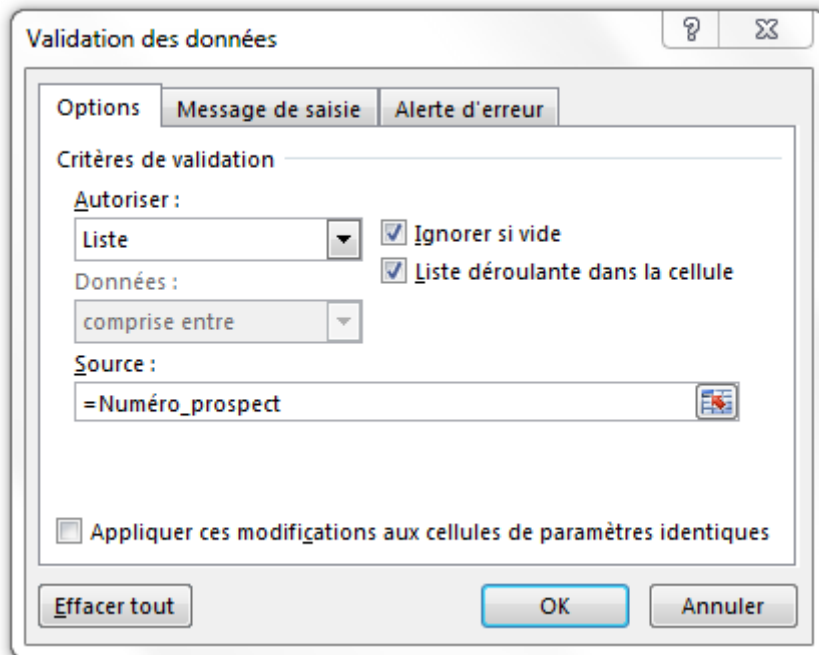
Validation des données

?

Options

Message de saisie

Alerte d'erreur

Critères de validation

Autoriser :

Liste

Ignorer si vide

Liste déroulante dans la cellule

Données :

comprise entre

Source :

=Numéro_prospect

Appliquer ces modifications aux cellules de paramètres identiques

Effacer tout

OK

Annuler